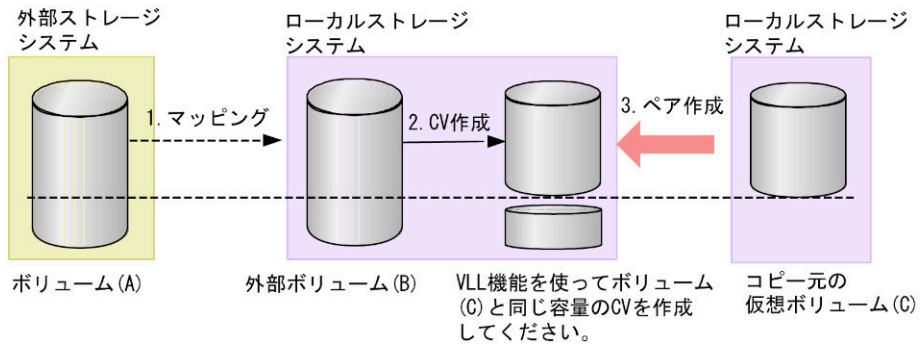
外部ストレージシステム

ローカルストレージシステム

ローカルストレージシステム

1. マッピング

2. CV作成

3. ペア作成

ボリューム(A)

外部ボリューム(B)

VLL機能を使ってボリューム(C)と同じ容量のCVを作成してください。

コピー元の仮想ボリューム(C)